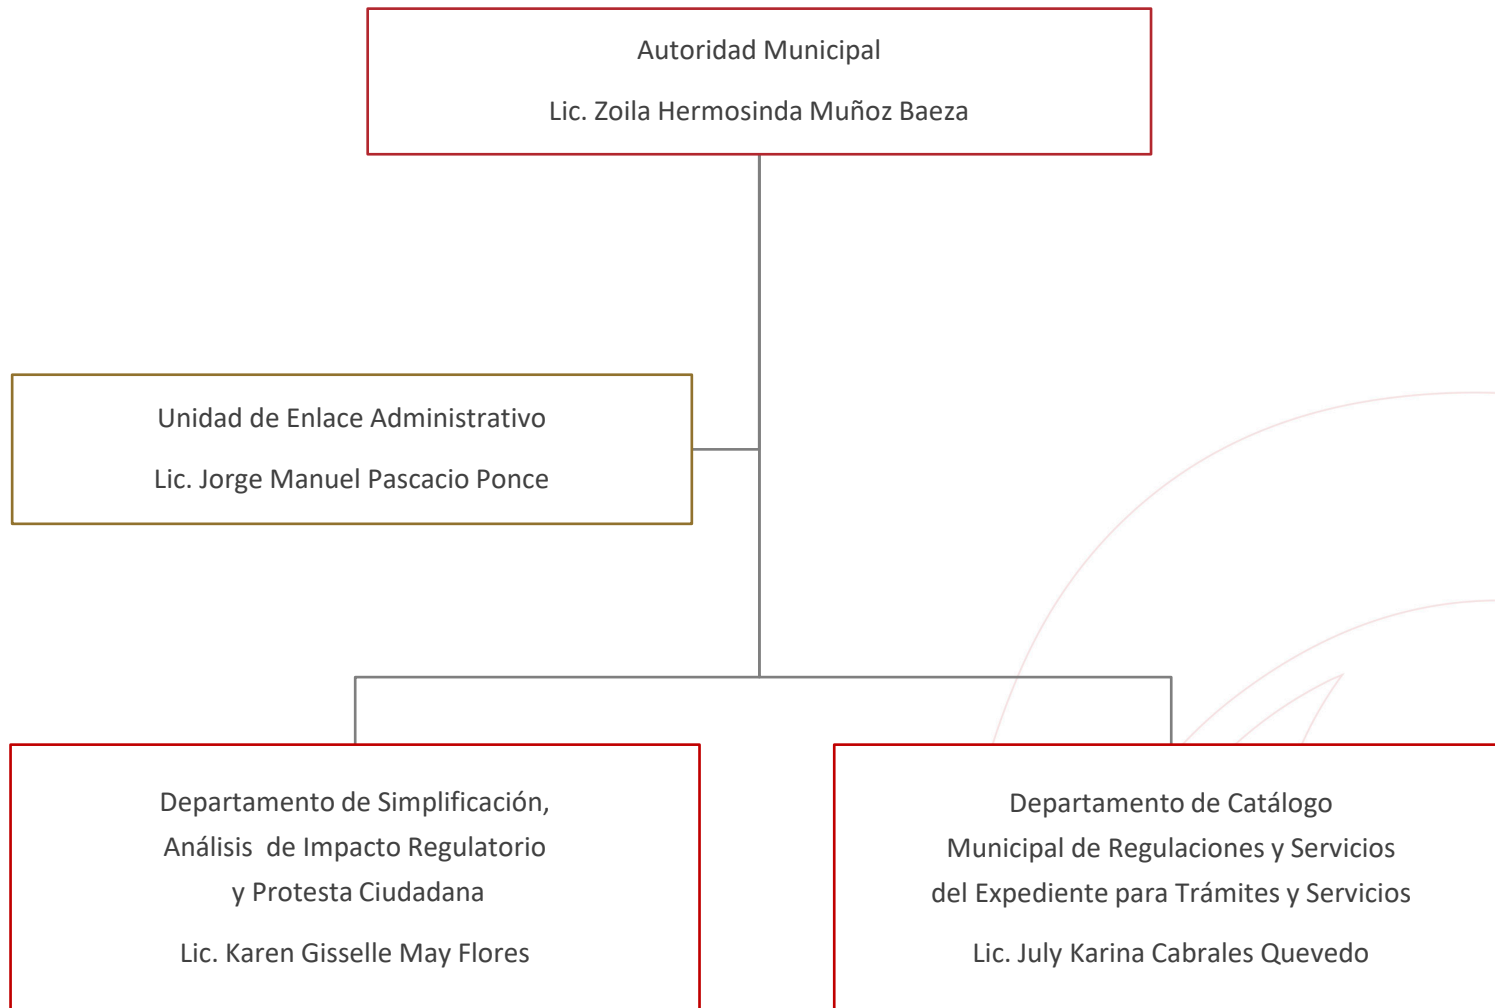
Autoridad Municipal

Lic. Zoila Hermosinda Muñoz Baeza

Unidad de Enlace Administrativo

Lic. Jorge Manuel Pascacio Ponce

Departamento de Simplificación, Análisis de Impacto Regulatorio y Protesta Ciudadana

Lic. Karen Gisselle May Flores

Departamento de Catálogo Municipal de Regulaciones y Servicios del Expediente para Trámites y Servicios

Lic. July Karina Cabrales Quevedo